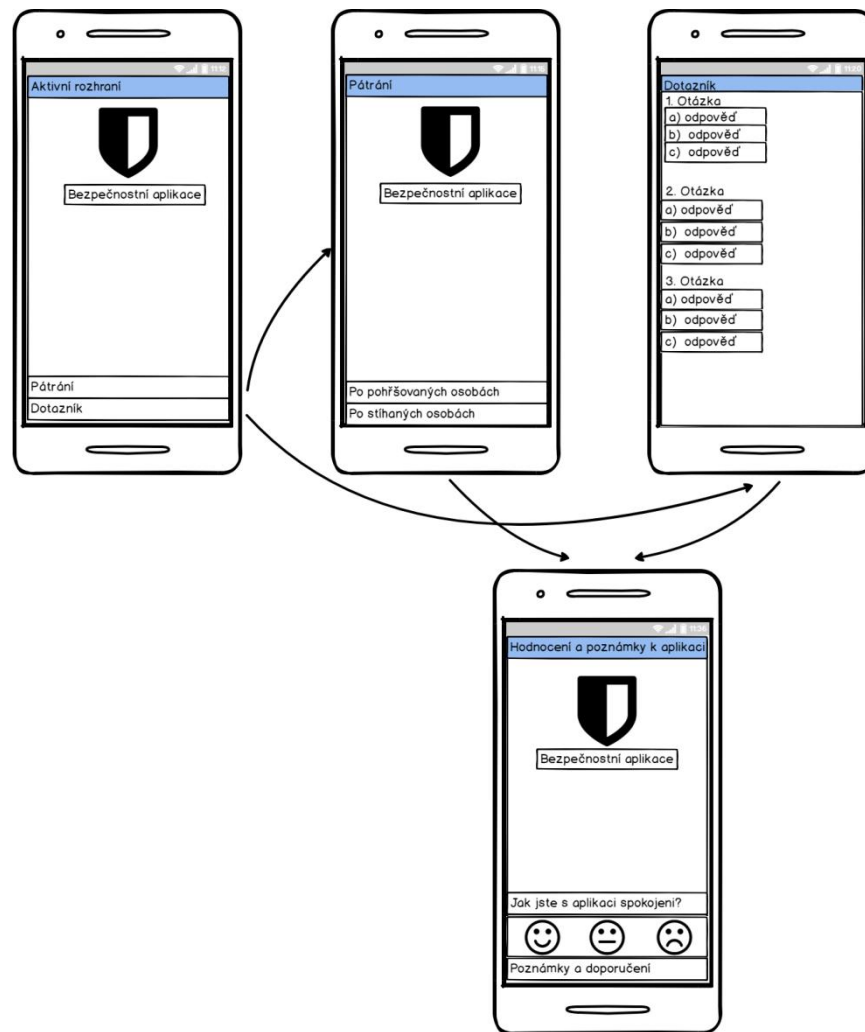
Aktivní rozhraní

Bezpečnostní aplikace

Pátrání

Dotazník

Pátrání

Bezpečnostní aplikace

Po pohřešovaných osobách

Po stíhaných osobách

Dotazník

1. Otázka

a) odpověď

b) odpověď

c) odpověď

2. Otázka

a) odpověď

b) odpověď

c) odpověď

3. Otázka

a) odpověď

b) odpověď

c) odpověď

Hodnocení a poznámky k aplikaci

Bezpečnostní aplikace

Jak jste s aplikaci spokojeni?

Poznámky a doporučení